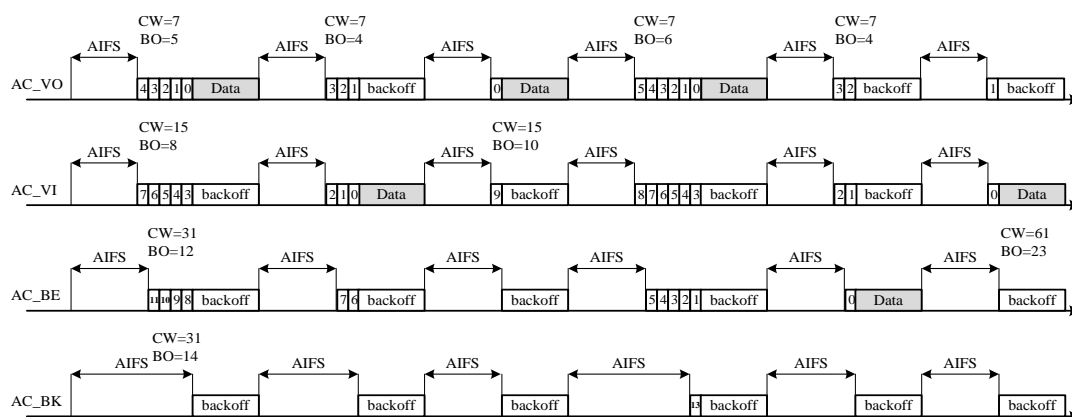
CW=7
BO=5

CW=7
BO=4

CW=7
BO=6

CW=7
BO=4

AIFS AIFS AIFS AIFS AIFS AIFS

AC_VO 4 3 2 1 0 Data 3 2 1 backoff 0 Data 5 4 3 2 1 0 Data 3 2 backoff 1 backoff

CW=15
BO=8

CW=15
BO=10

AIFS AIFS AIFS AIFS AIFS AIFS

AC_VI 7 6 5 4 3 backoff 2 1 0 Data 9 backoff 8 7 6 5 4 3 backoff 2 1 backoff 0 Data

CW=31
BO=12

CW=61
BO=23

AIFS AIFS AIFS AIFS AIFS AIFS

AC_BE 11 10 9 8 backoff 7 6 backoff backoff 5 4 3 2 1 backoff 0 Data backoff

CW=31
BO=14

AIFS AIFS AIFS AIFS AIFS AIFS

AC_BK backoff backoff backoff 13 backoff backoff backoff